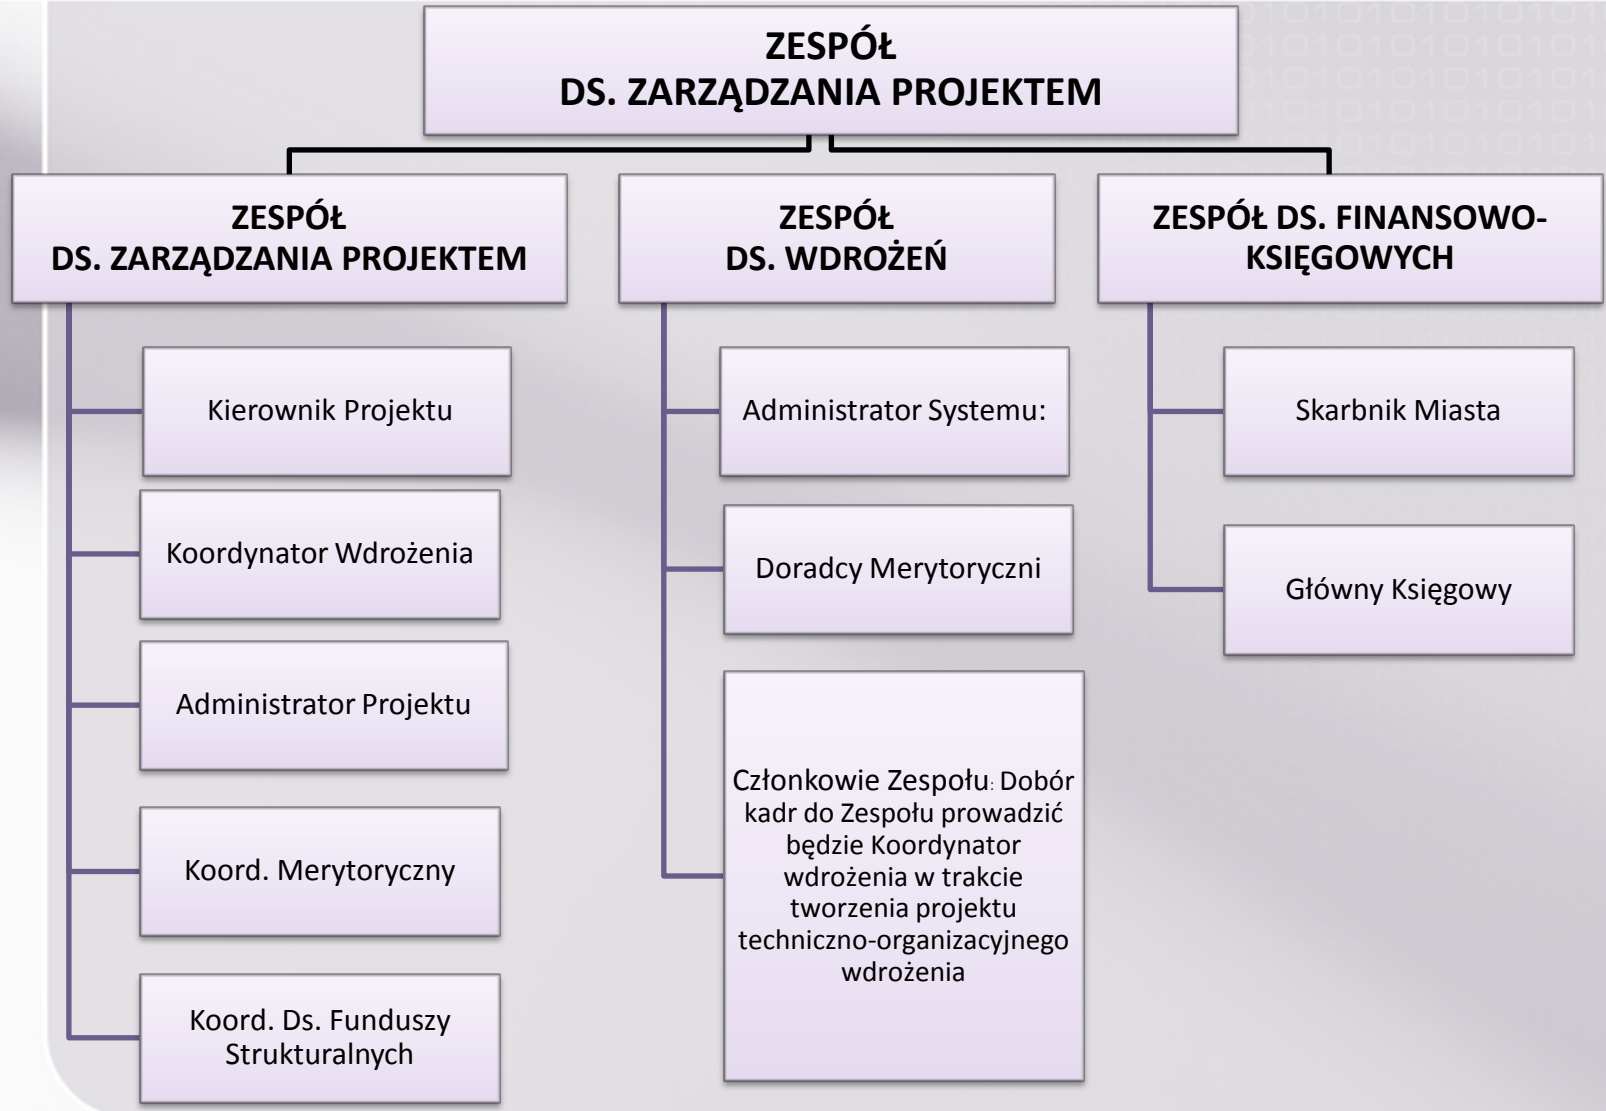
ZESPÓŁ
DS. ZARZĄDZANIA PROJEKTEM

ZESPÓŁ
DS. ZARZĄDZANIA PROJEKTEM

Kierownik Projektu

Koordynator Wdrożenia

Administrator Projektu

Koord. Merytoryczny

Koord. Ds. Funduszy Strukturalnych

ZESPÓŁ
DS. WDROŻEŃ

Administrator Systemu:

Doradcy Merytoryczni

Członkowie Zespołu: Dobór kadr do Zespołu prowadzić będzie Koordynator wdrożenia w trakcie tworzenia projektu techniczno-organizacyjnego wdrożenia

ZESPÓŁ DS. FINANSOWO-KSIĘGOWYCH

Skarbnik Miasta

Główny Księgowy